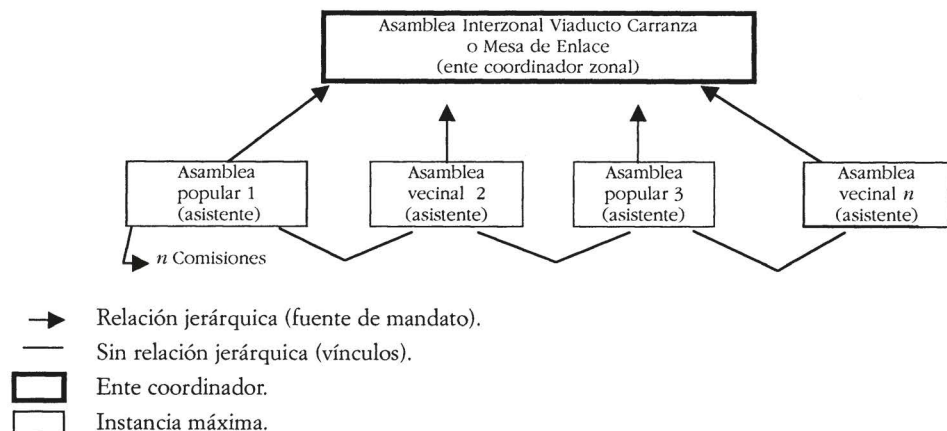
Asamblea Interzonal Viaducto Carranza
o Mesa de Enlace
(ente coordinador zonal)

Asamblea popular 1 (asistente)

Asamblea vecinal 2 (asistente)

Asamblea popular 3 (asistente)

Asamblea vecinal $n$ (asistente)

$n$ Comisiones

Relación jerárquica (fuente de mandato).

Sin relación jerárquica (vínculos).

Ente coordinador.

Instancia máxima.